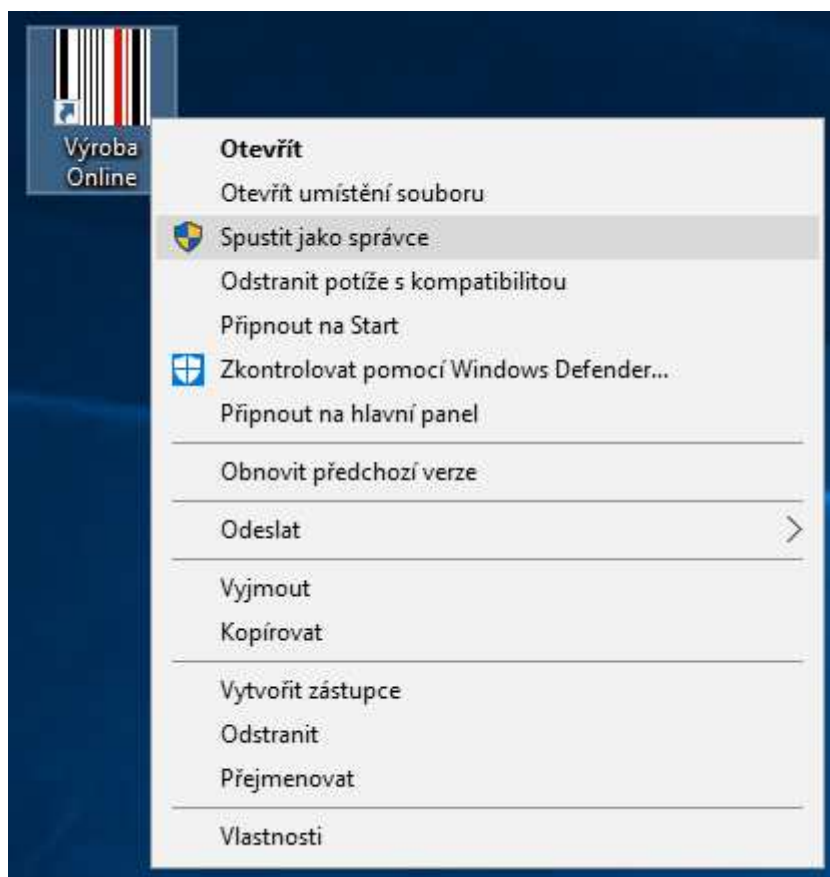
Výroba Online

**Otevřít**
Otevřít umístění souboru
Spustit jako správce
Odstranit potíže s kompatibilitou
Připnout na Start
Zkontrolovat pomocí Windows Defender...
Připnout na hlavní panel

Obnovit předchozí verze

Odeslat

Vyjmout
Kopírovat

Vytvořit zástupce
Odstranit
Přejmenovat

Vlastnosti